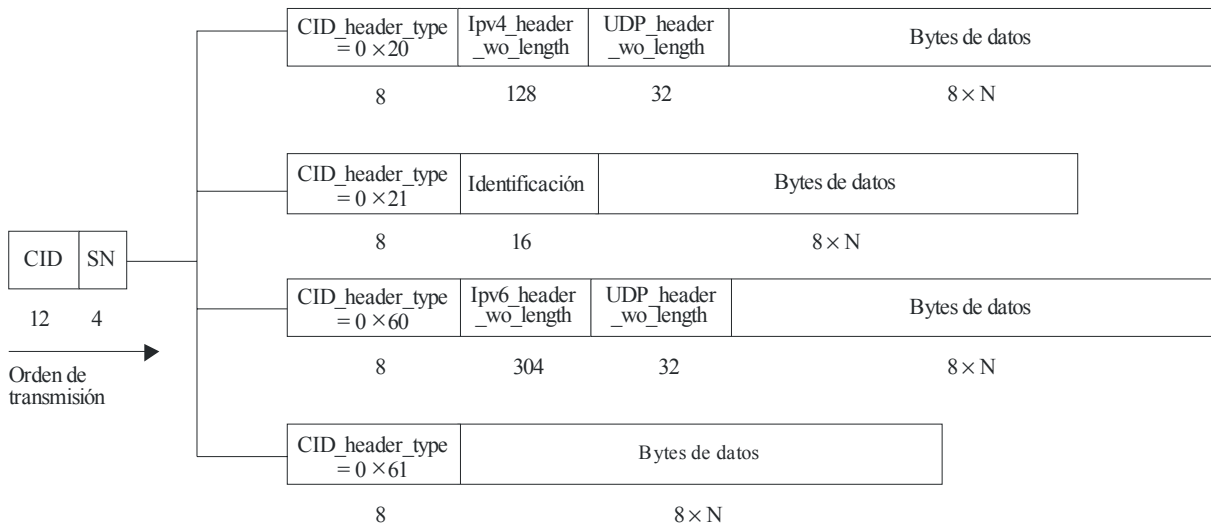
| CID_header_type = 0 ×20 | Ipv4_header _wo_length | UDP_header _wo_length | Bytes de datos |
|---|---|---|---|
| 8 | 128 | 32 | $8 \times N$ |

| CID_header_type = 0 ×21 | Identificación | Bytes de datos |
|---|---|---|
| 8 | 16 | $8 \times N$ |

| CID | SN |
|---|---|
| 12 | 4 |

Orden de transmisión

| CID_header_type = 0 ×60 | Ipv6_header _wo_length | UDP_header _wo_length | Bytes de datos |
|---|---|---|---|
| 8 | 304 | 32 | $8 \times N$ |

| CID_header_type = 0 ×61 | Bytes de datos |
|---|---|
| 8 | $8 \times N$ |